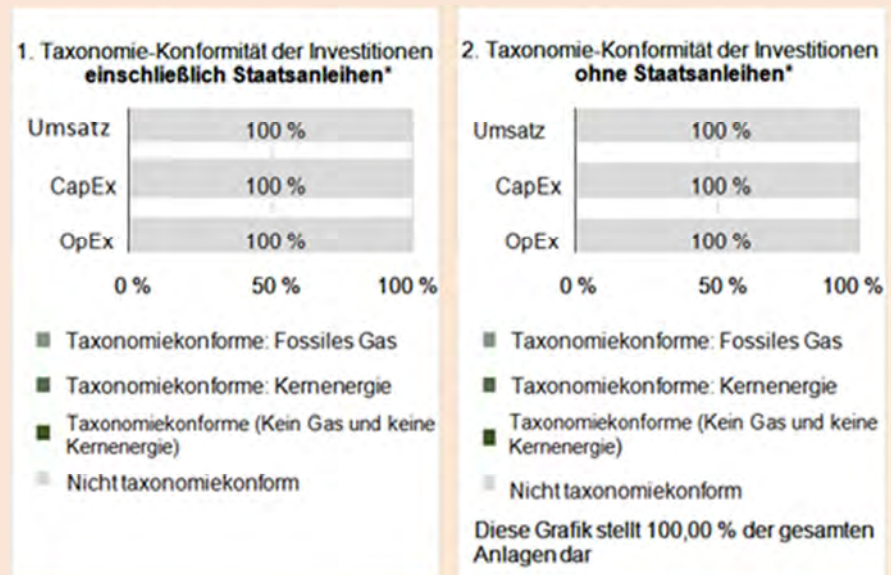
1. Taxonomie-Konformität der Investitionen **einschließlich Staatsanleihen***

Umsatz 100 %

CapEx 100 %

OpEx 100 %

0 % 50 % 100 %

Taxonomiekonforme: Fossiles Gas

Taxonomiekonforme: Kernenergie

Taxonomiekonforme (Kein Gas und keine Kernenergie)

Nicht taxonomiekonform

2. Taxonomie-Konformität der Investitionen **ohne Staatsanleihen***

Umsatz 100 %

CapEx 100 %

OpEx 100 %

0 % 50 % 100 %

Taxonomiekonforme: Fossiles Gas

Taxonomiekonforme: Kernenergie

Taxonomiekonforme (Kein Gas und keine Kernenergie)

Nicht taxonomiekonform

Diese Grafik stellt 100,00 % der gesamten Anlagen dar